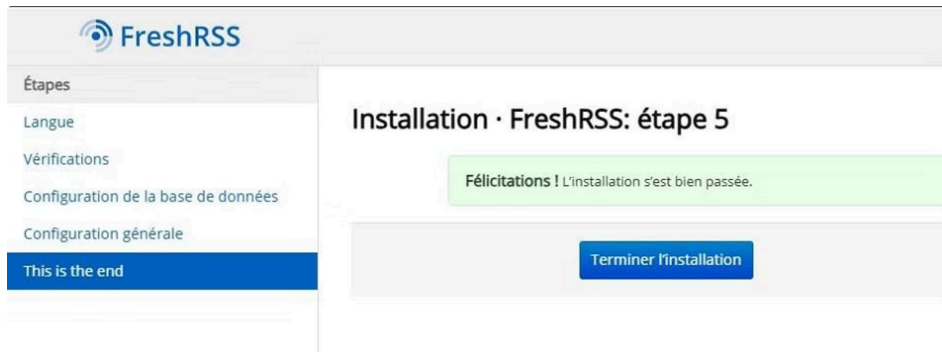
FreshRSS

Étapes
Langue
Vérifications
Configuration de la base de données
Configuration générale
This is the end

Installation · FreshRSS: étape 5

Félicitations ! L'installation s'est bien passée.

Terminer l'installation